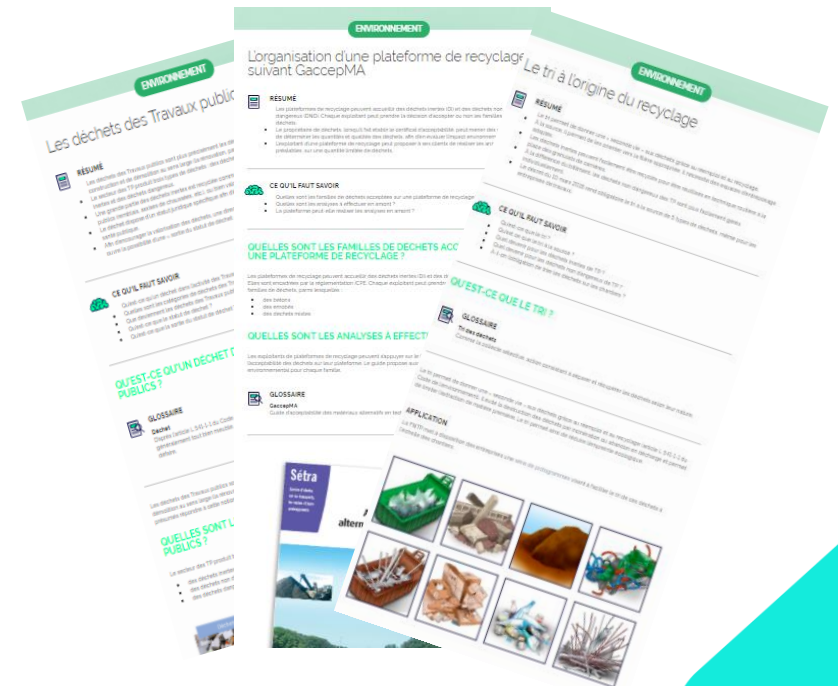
ENVIRONNEMENT

Les déchets des Travaux publics

RÉSUMÉ

CE QU'IL FAUT SAVOIR

QU'EST-CE QU'UN DÉCHET D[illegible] PUBLICS ?

GLOSSAIRE

Déchet

QUELS SONT L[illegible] PUBLICS ?

ENVIRONNEMENT

L'organisation d'une plateforme de recyclage suivant GaccepMA

RÉSUMÉ

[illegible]

CE QU'IL FAUT SAVOIR

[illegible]

QUELLES SONT LES FAMILLES DE DÉCHETS ACC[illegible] UNE PLATEFORME DE RECYCLAGE ?

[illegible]
des bétons
des enrobés
des déchets inertes

QUELLES SONT LES ANALYSES À EFFECT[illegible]

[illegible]

GLOSSAIRE

GaccepMA
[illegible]

Sétra

altern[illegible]

ENVIRONNEMENT

Le tri à l'origine du recyclage

RÉSUMÉ

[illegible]

CE QU'IL FAUT SAVOIR

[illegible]

QU'EST-CE QUE LE TRI ?

GLOSSAIRE

Tri des déchets
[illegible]

APPLICATION

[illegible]